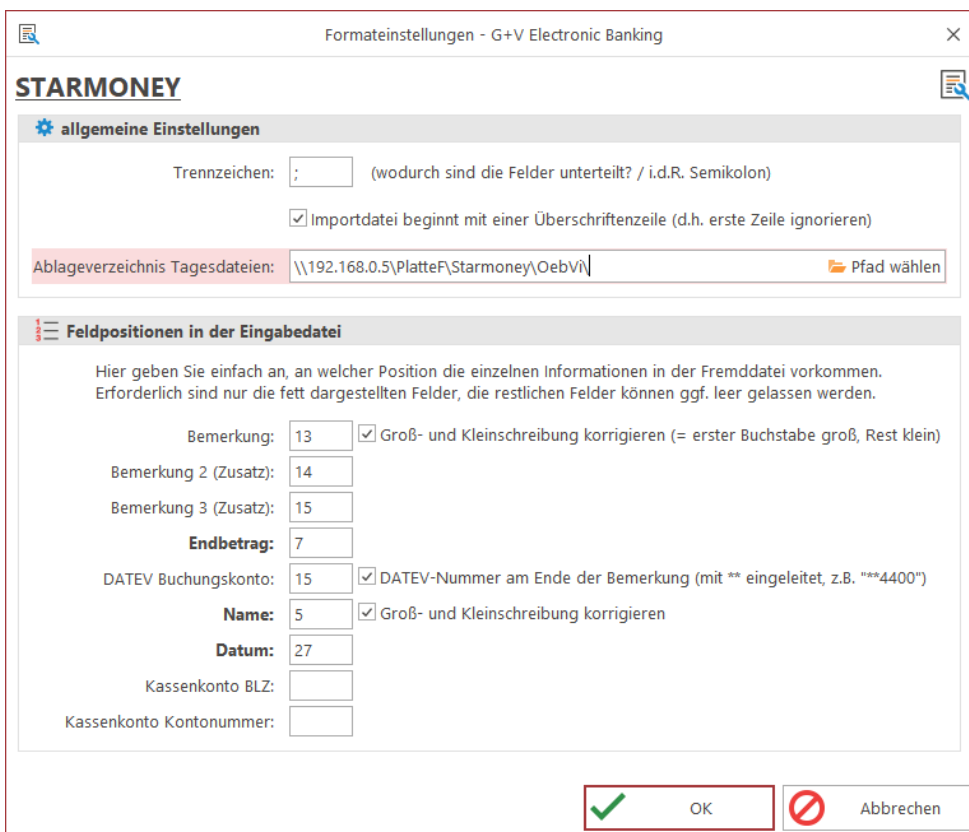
Formateinstellungen - G+V Electronic Banking

STARMONEY

allgemeine Einstellungen

Trennzeichen: ; (wodurch sind die Felder unterteilt? / i.d.R. Semikolon)

Importdatei beginnt mit einer Überschriftenzeile (d.h. erste Zeile ignorieren)

Ablageverzeichnis Tagesdateien: \\192.168.0.5\PlatteF\Starmoney\OebVi\ Pfad wählen

Feldpositionen in der Eingabedatei

Hier geben Sie einfach an, an welcher Position die einzelnen Informationen in der Fremddatei vorkommen. Erforderlich sind nur die fett dargestellten Felder, die restlichen Felder können ggf. leer gelassen werden.

Bemerkung: 13 Groß- und Kleinschreibung korrigieren (= erster Buchstabe groß, Rest klein)

Bemerkung 2 (Zusatz): 14

Bemerkung 3 (Zusatz): 15

Endbetrag: 7

DATEV Buchungskonto: 15 DATEV-Nummer am Ende der Bemerkung (mit ** eingeleitet, z.B. "**4400")

Name: 5 Groß- und Kleinschreibung korrigieren

Datum: 27

Kassenkonto BLZ:

Kassenkonto Kontonummer:

OK

Abbrechen